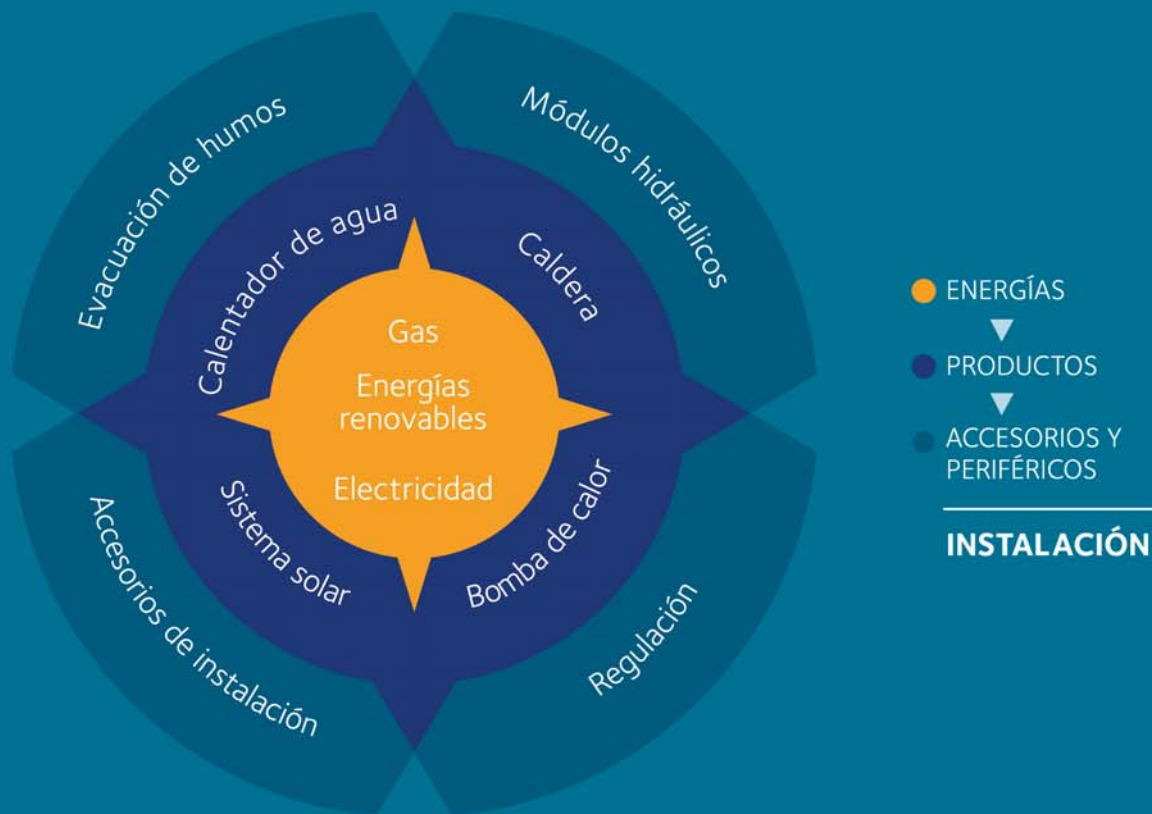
Evacuación de humos

Módulos hidráulicos

Calentador de agua

Caldera

Gas

Energías renovables

Electricidad

Sistema solar

Bomba de calor

Accesorios de instalación

Regulación

ENERGÍAS

PRODUCTOS

ACCESORIOS Y PERIFÉRICOS

INSTALACIÓN